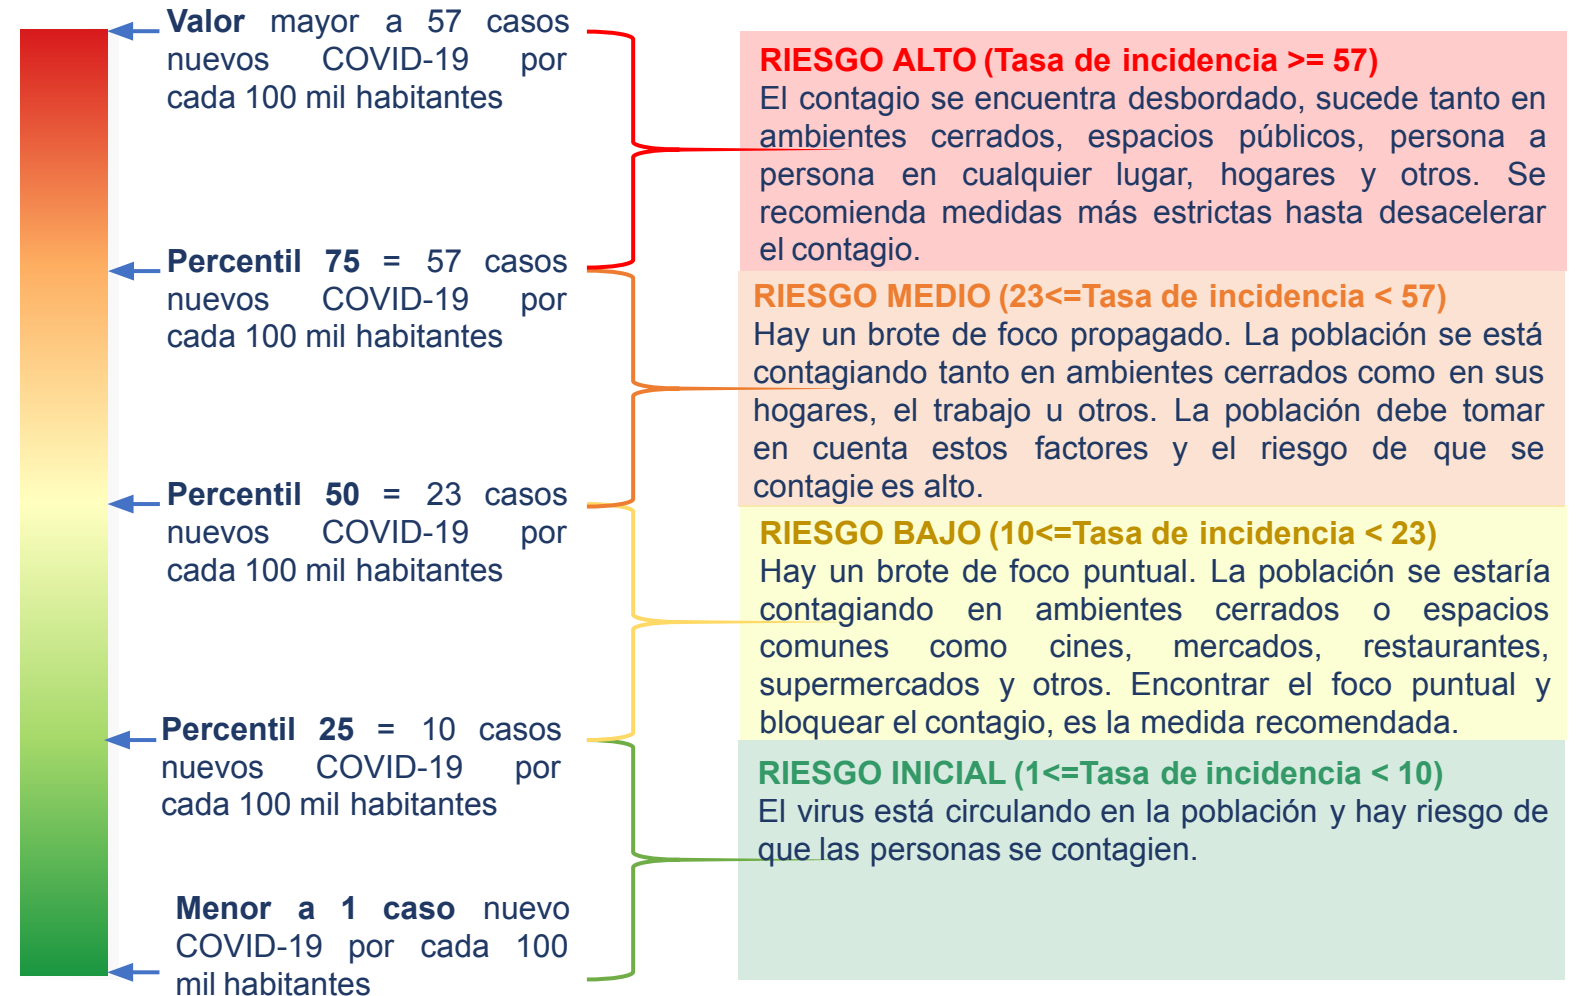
**Valor** mayor a 57 casos nuevos COVID-19 por cada 100 mil habitantes

**Percentil 75** = 57 casos nuevos COVID-19 por cada 100 mil habitantes

**Percentil 50** = 23 casos nuevos COVID-19 por cada 100 mil habitantes

**Percentil 25** = 10 casos nuevos COVID-19 por cada 100 mil habitantes

**Menor a 1 caso** nuevo COVID-19 por cada 100 mil habitantes

**RIESGO ALTO (Tasa de incidencia >= 57)**
El contagio se encuentra desbordado, sucede tanto en ambientes cerrados, espacios públicos, persona a persona en cualquier lugar, hogares y otros. Se recomienda medidas más estrictas hasta desacelerar el contagio.

**RIESGO MEDIO (23<=Tasa de incidencia < 57)**
Hay un brote de foco propagado. La población se está contagiando tanto en ambientes cerrados como en sus hogares, el trabajo u otros. La población debe tomar en cuenta estos factores y el riesgo de que se contagie es alto.

**RIESGO BAJO (10<=Tasa de incidencia < 23)**
Hay un brote de foco puntual. La población se estaría contagiando en ambientes cerrados o espacios comunes como cines, mercados, restaurantes, supermercados y otros. Encontrar el foco puntual y bloquear el contagio, es la medida recomendada.

**RIESGO INICIAL (1<=Tasa de incidencia < 10)**
El virus está circulando en la población y hay riesgo de que las personas se contagien.